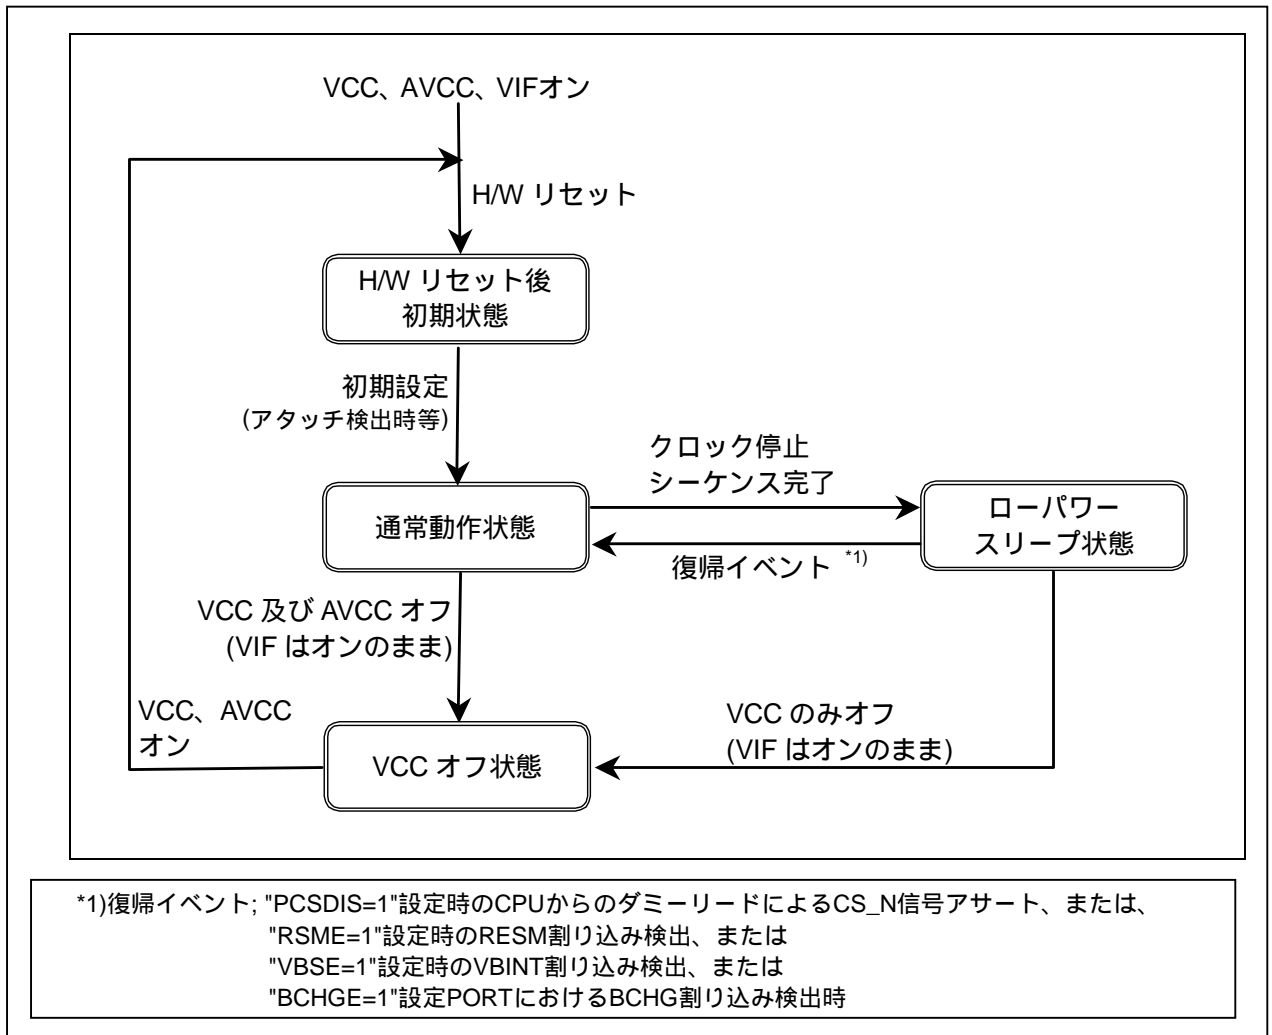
VCC、AVCC、VIFオン

H/W リセット

H/W リセット後
初期状態

初期設定
(アタッチ検出時等)

クロック停止
シーケンス完了

通常動作状態

ローパワー
スリープ状態

復帰イベント *1)

VCC 及び AVCC オフ
(VIF はオンのまま)

VCC、AVCC
オン

VCC のみオフ
(VIF はオンのまま)

VCC オフ状態

*1)復帰イベント; "PCSDIS=1"設定時のCPUからのダミーリードによるCS_N信号アサート、または、
"RSME=1"設定時のRESM割り込み検出、または
"VBSE=1"設定時のVBINT割り込み検出、または
"BCHGE=1"設定PORTにおけるBCHG割り込み検出時